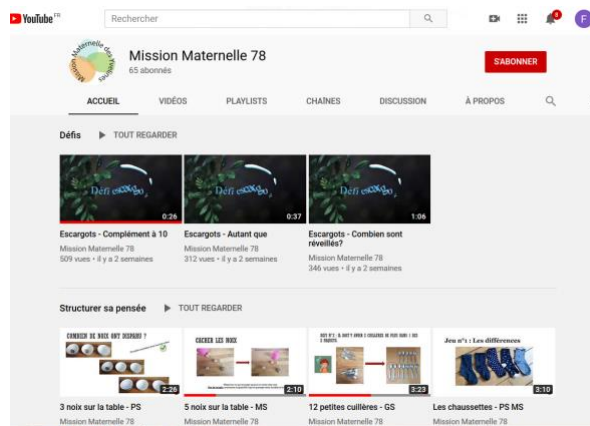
YouTube FR

Rechercher

9

F

Mission Maternelle 78

Mission Maternelle 78
65 abonnés

S'ABONNER

ACCUEIL VIDÉOS PLAYLISTS CHAÎNES DISCUSSION À PROPOS

Défis TOUT REGARDER

Défi escargo

0:26

Escargots - Complément à 10
Mission Maternelle 78
509 vues • il y a 2 semaines

Défi escargo

0:37

Escargots - Autant que
Mission Maternelle 78
312 vues • il y a 2 semaines

Défi escargo

1:06

Escargots - Combien sont réveillés?
Mission Maternelle 78
346 vues • il y a 2 semaines

Structurer sa pensée TOUT REGARDER

COMBIEN DE NOIX ONT DISPARU ?

2:26

3 noix sur la table - PS
Mission Maternelle 78

CACHER LES NOIX

2:10

5 noix sur la table - MS
Mission Maternelle 78

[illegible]

3:23

12 petites cuillères - GS
Mission Maternelle 78

Jeu n°1 : Les différences

3:10

Les chaussettes - PS MS
Mission Maternelle 78